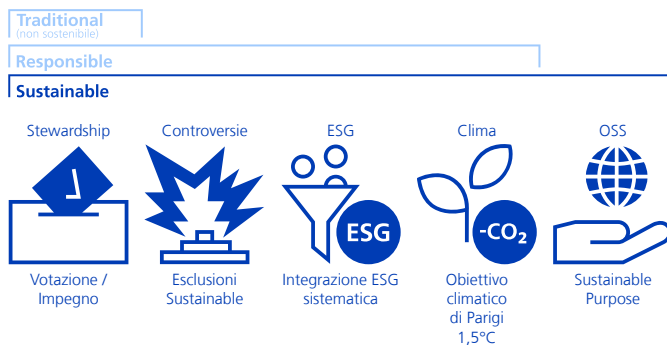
Traditional
(non sostenibile)

Responsible

Sustainable

Stewardship

Votazione / Impegno

Controversie

Esclusioni Sustainable

ESG

ESG

Integrazione ESG sistematica

Clima

-$CO_2$

Obiettivo climatico di Parigi 1,5°C

OSS

Sustainable Purpose